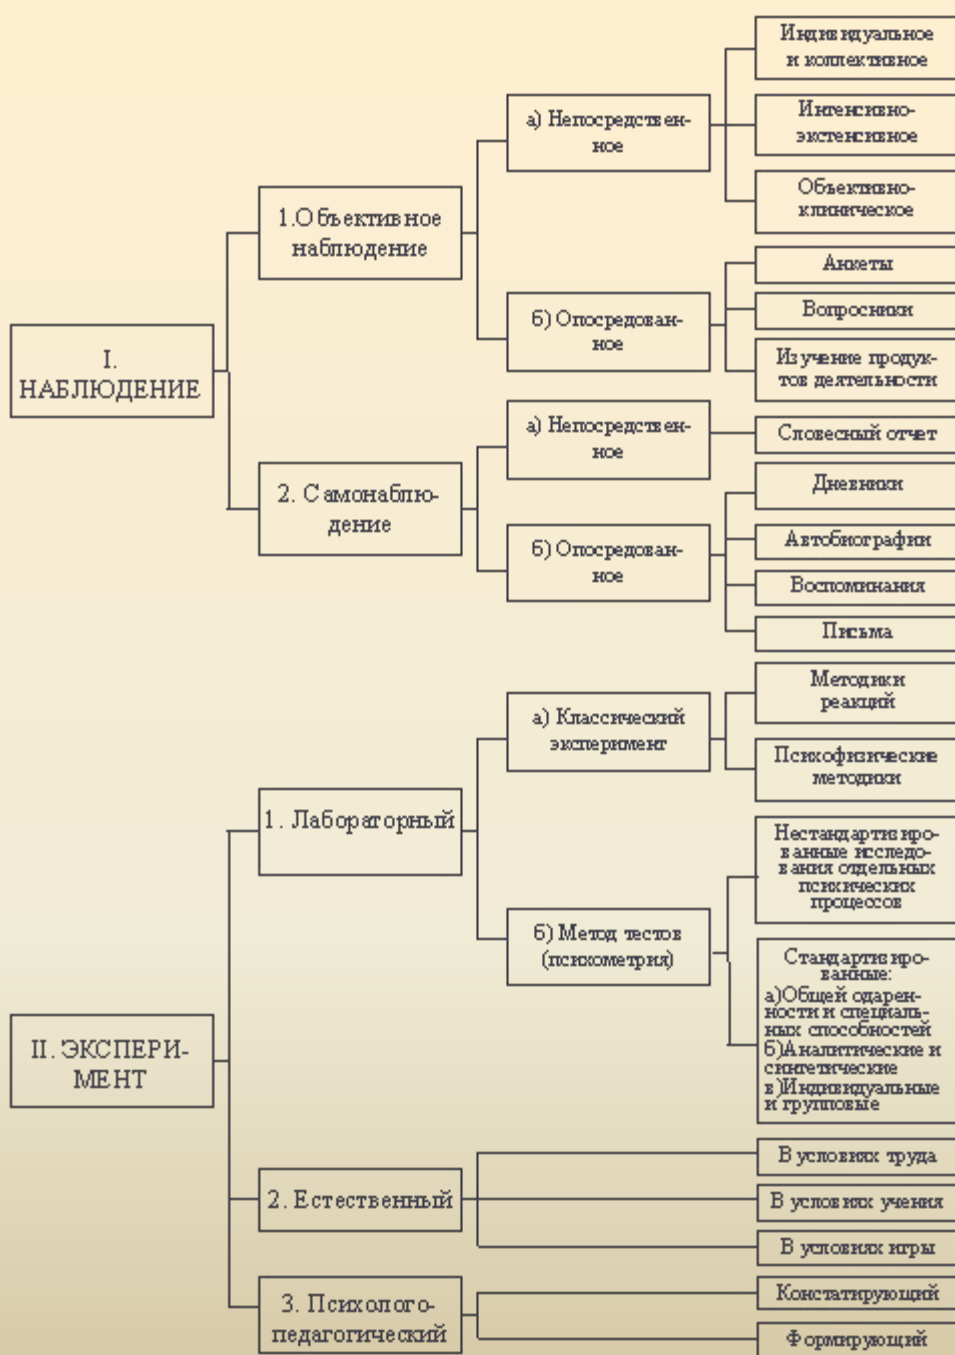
I. НАБЛЮДЕНИЕ

1. Объективное наблюдение

а) Непосредственное

Индивидуальное и коллективное

Интенсивно-экстенсивное

Объективно-клиническое

б) Опосредованное

Анкеты

Вопросники

Изучение продуктов деятельности

2. Самонаблюдение

а) Непосредственное

Словесный отчет

б) Опосредованное

Дневники

Автобиографии

Воспоминания

Письма

II. ЭКСПЕРИМЕНТ

1. Лабораторный

а) Классический эксперимент

Методики реакций

Психофизические методики

б) Метод тестов (психометрия)

Нестандартизированные исследования отдельных психических процессов

Стандартизированные:
а)Общей одаренности и специальных способностей
б)Аналитические и синтетические
в)Индивидуальные и групповые

2. Естественный

В условиях труда

В условиях учения

В условиях игры

3. Психолого-педагогический

Констатирующий

Формирующий